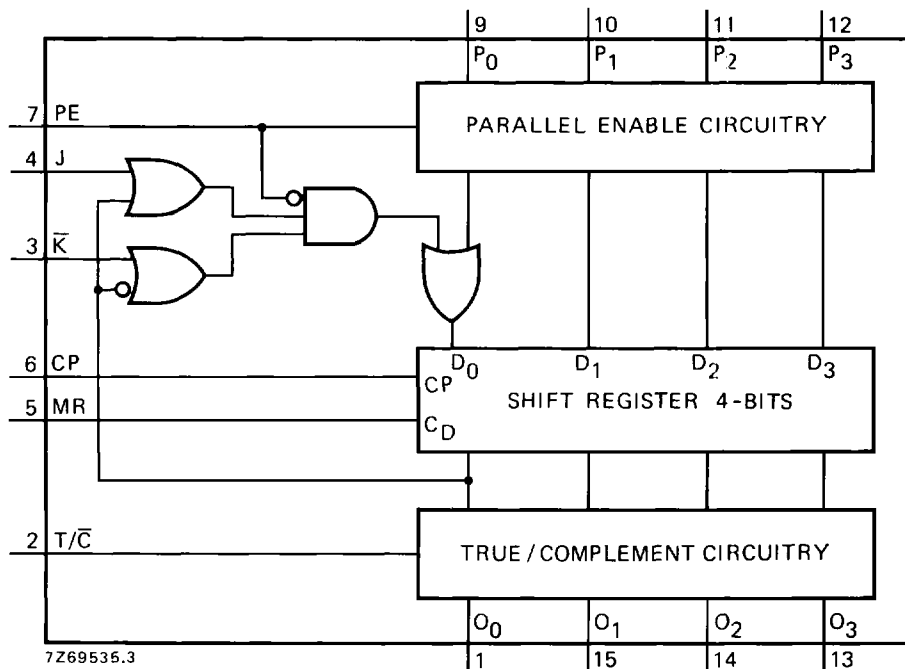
9
$P_0$
10
$P_1$
11
$P_2$
12
$P_3$

7 PE
PARALLEL ENABLE CIRCUITRY

4 J

3 $\overline{K}$

6 CP
$CP$ $D_0$
$D_1$
$D_2$
$D_3$
SHIFT REGISTER 4-BITS
5 MR
$C_D$

2 $T/\overline{C}$
TRUE / COMPLEMENT CIRCUITRY

$O_0$
$O_1$
$O_2$
$O_3$
7Z69535.3
1
15
14
13